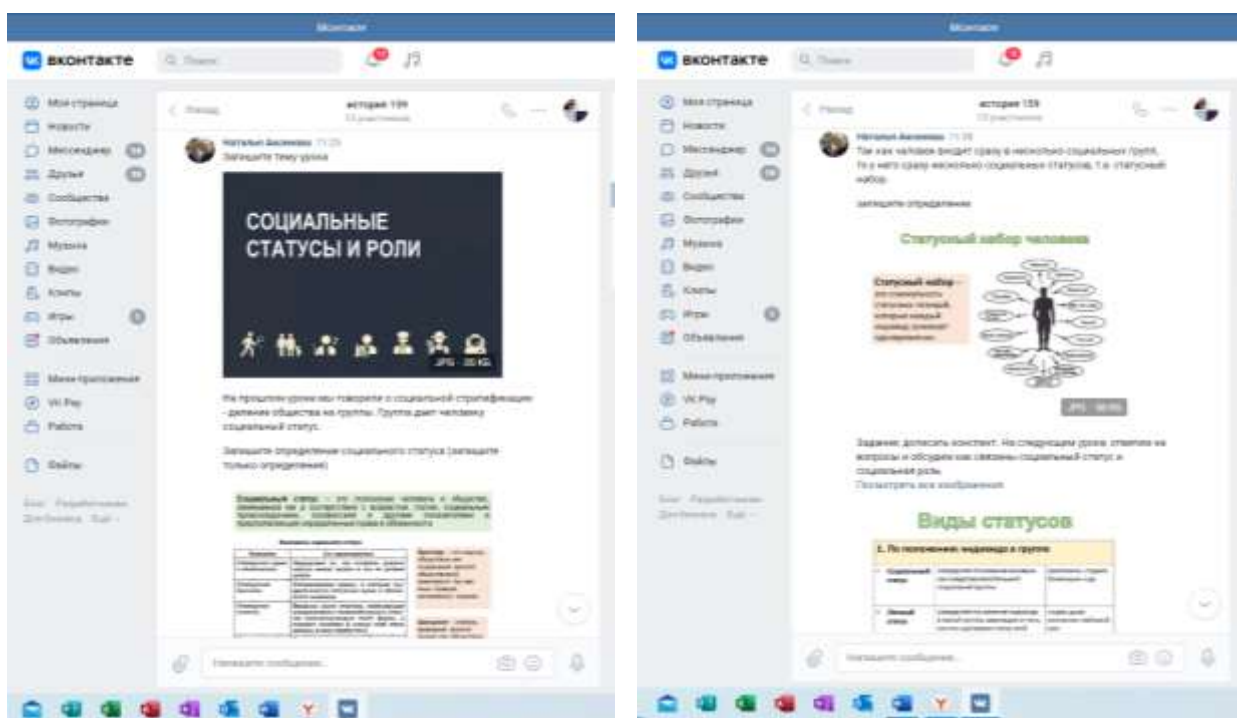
ВКОНТАКТЕ

Поиск

Моя страница
Новости
Мессенджер
Друзья
Сообщества
Фотографии
Музыка
Видео
Клипы
Игры
Объявления

Мини-приложения
VK Pay
Работа

Файлы

Назад

история 159

Наталья Аксенова

Запишите тему урока

СОЦИАЛЬНЫЕ СТАТУСЫ И РОЛИ

JPG · 35 КБ

На прошлом уроке мы говорили о социальной стратификации - деление общества на группы. Группа дает человеку социальный статус.

Запишите определение социального статуса (запишите только определение)

Социальный статус – это положение человека в обществе, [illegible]

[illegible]

Напишите сообщение...

ВКОНТАКТЕ

Поиск

Моя страница
Новости
Мессенджер
Друзья
Сообщества
Фотографии
Музыка
Видео
Клипы
Игры
Объявления

Мини-приложения
VK Pay
Работа

Файлы

Назад

история 159

Наталья Аксенова

Так как человек входит сразу в несколько социальных групп, то у него сразу несколько социальных статусов, т.е. статусный набор.

запишите определение

Статусный набор человека

Статусный набор – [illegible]

JPG · 30 КБ

Задание: дописать конспект. На следующем уроке ответим на вопросы и обсудим как связаны социальный статус и социальная роль.

Посмотреть все изображения

Виды статусов

1. По положению индивида в группе

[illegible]

Напишите сообщение...